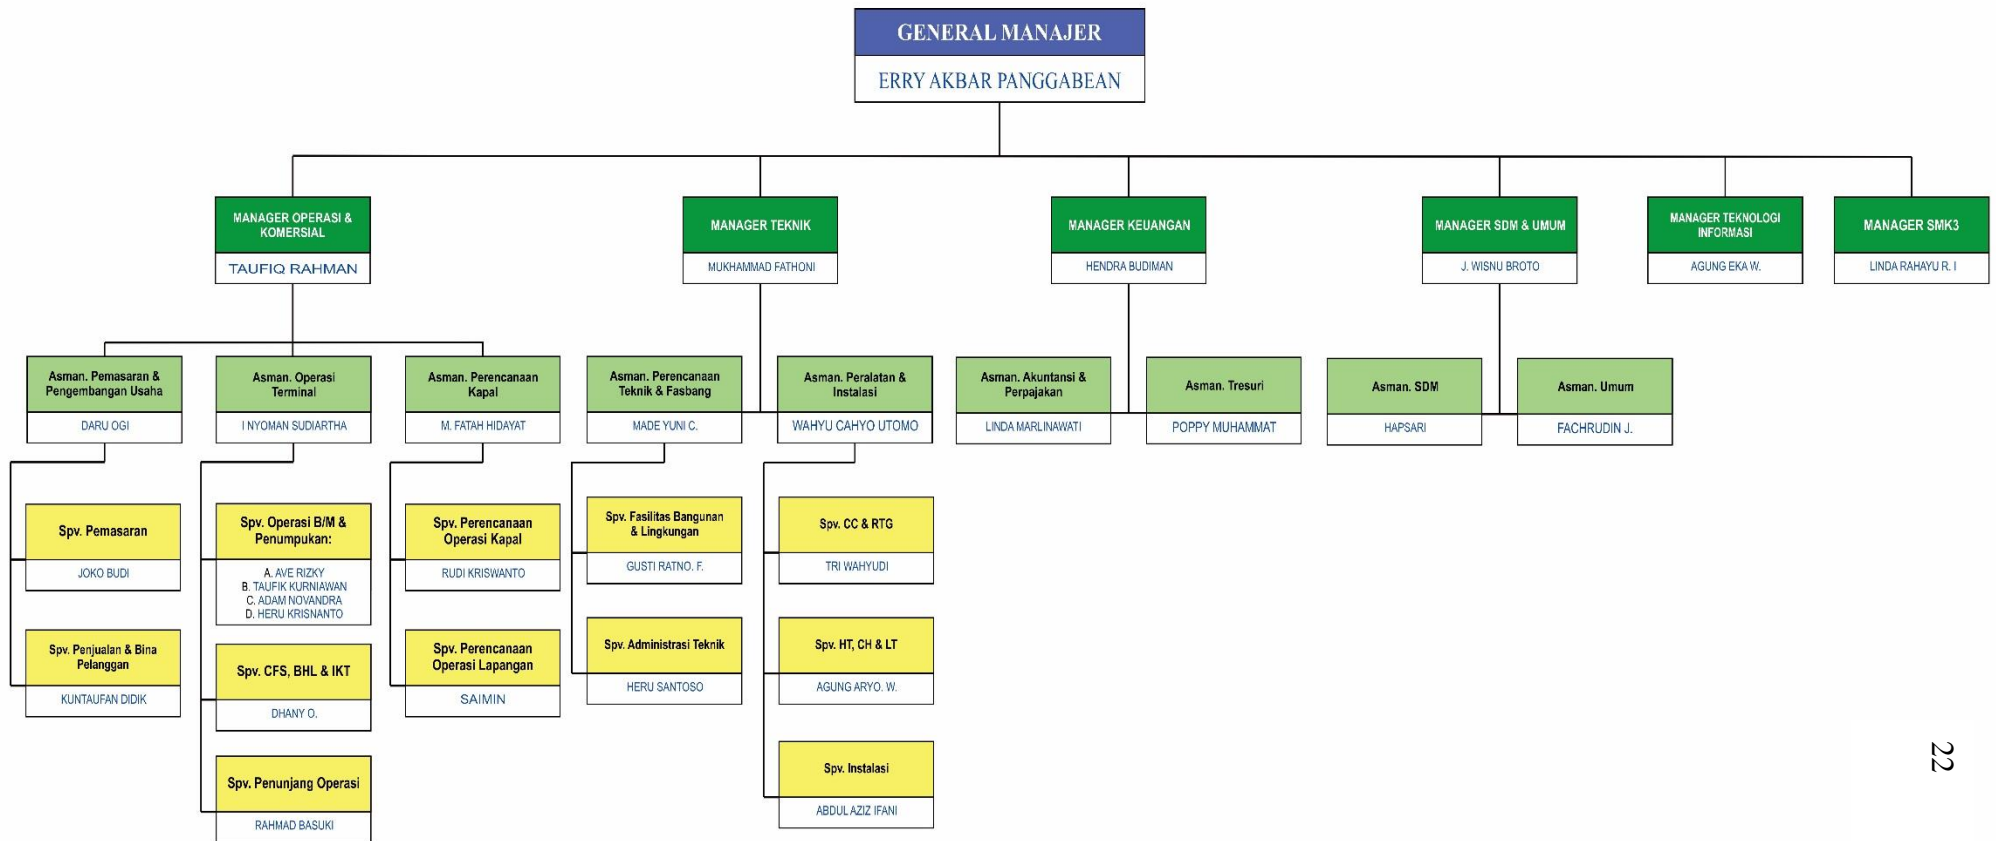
GENERAL MANAJER
ERRY AKBAR PANGGABEAN

MANAGER OPERASI & KOMERSIAL
TAUFIQ RAHMAN

MANAGER TEKNIK
MUKHAMMAD FATHONI

MANAGER KEUANGAN
HENDRA BUDIMAN

MANAGER SDM & UMUM
J. WISNU BROTO

MANAGER TEKNOLOGI INFORMASI
AGUNG EKA W.

MANAGER SMK3
LINDA RAHAYU R. I

Asman. Pemasaran & Pengembangan Usaha
DARU OGI

Asman. Operasi Terminal
I NYOMAN SUDIARTHA

Asman. Perencanaan Kapal
M. FATAH HIDAYAT

Asman. Perencanaan Teknik & Fasbang
MADE YUNI C.

Asman. Peralatan & Instalasi
WAHYU CAHYO UTOMO

Asman. Akuntansi & Perpajakan
LINDA MARLINAWATI

Asman. Tresuri
POPPY MUHAMMAT

Asman. SDM
HAPSARI

Asman. Umum
FACHRUDIN J.

Spv. Pemasaran
JOKO BUDI

Spv. Penjualan & Bina Pelanggan
KUNTAUFAN DIDIK

Spv. Operasi B/M & Penumpukan:
A. AVE RIZKY
B. TAUFIK KURNIAWAN
C. ADAM NOVANDRA
D. HERU KRISNANTO

Spv. CFS, BHL & IKT
DHANY O.

Spv. Penunjang Operasi
RAHMAD BASUKI

Spv. Perencanaan Operasi Kapal
RUDI KRISWANTO

Spv. Perencanaan Operasi Lapangan
SAIMIN

Spv. Fasilitas Bangunan & Lingkungan
GUSTI RATNO. F.

Spv. Administrasi Teknik
HERU SANTOSO

Spv. CC & RTG
TRI WAHYUDI

Spv. HT, CH & LT
AGUNG ARYO. W.

Spv. Instalasi
ABDUL AZIZ IFANI

22